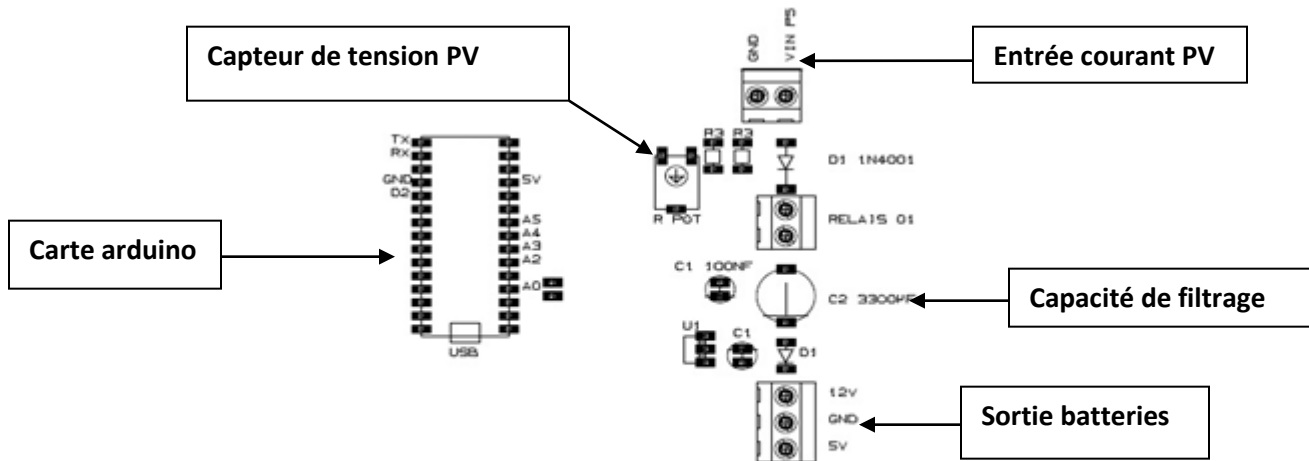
Capteur de tension PV

GND
VIN P5

Entrée courant PV

TX
RX
GND
D2

5V

A5
A4
A3
A2

A0

USB

Carte arduino

R3
R3

R POT

D1 1N4001

RELAIS 01

C1 100NF

C2 3300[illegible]

Capacité de filtrage

U1
C1
D1

12V
GND
5V

Sortie batteries